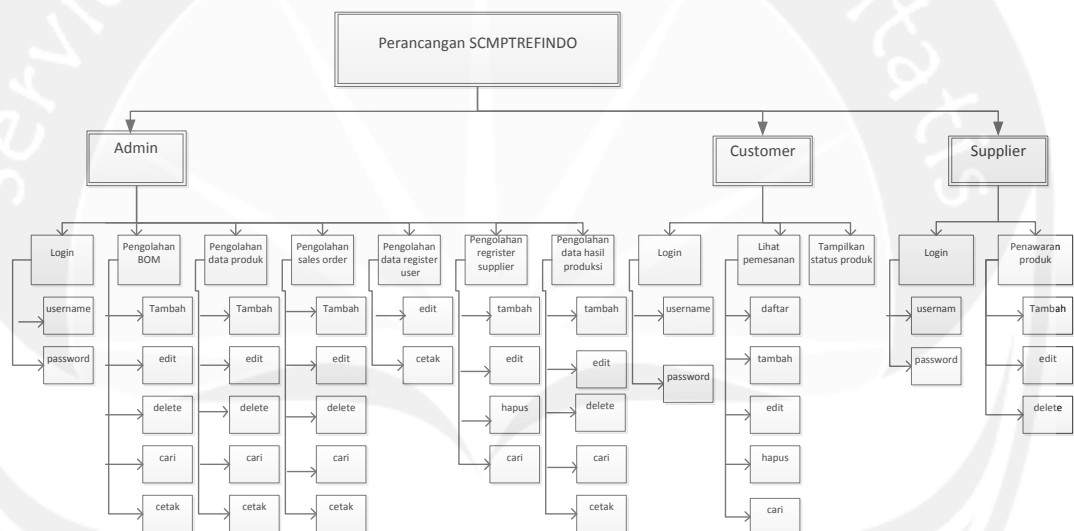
Perancangan SCMPTREFINDO

Admin

Customer

Supplier

Login

username

password

Pengolahan BOM

Tambah

edit

delete

cari

cetak

Pengolahan data produk

Tambah

edit

delete

cari

cetak

Pengolahan sales order

Tambah

edit

delete

cari

cetak

Pengolahan data register user

edit

cetak

Pengolahan regrister supplier

tambah

edit

hapus

cari

Pengolahan data hasil produksi

tambah

edit

delete

cari

cetak

Login

username

password

Lihat pemesanan

daftar

tambah

edit

hapus

cari

Tampilkan status produk

Login

usernam

password

Penawaran produk

Tambah

edit

delete